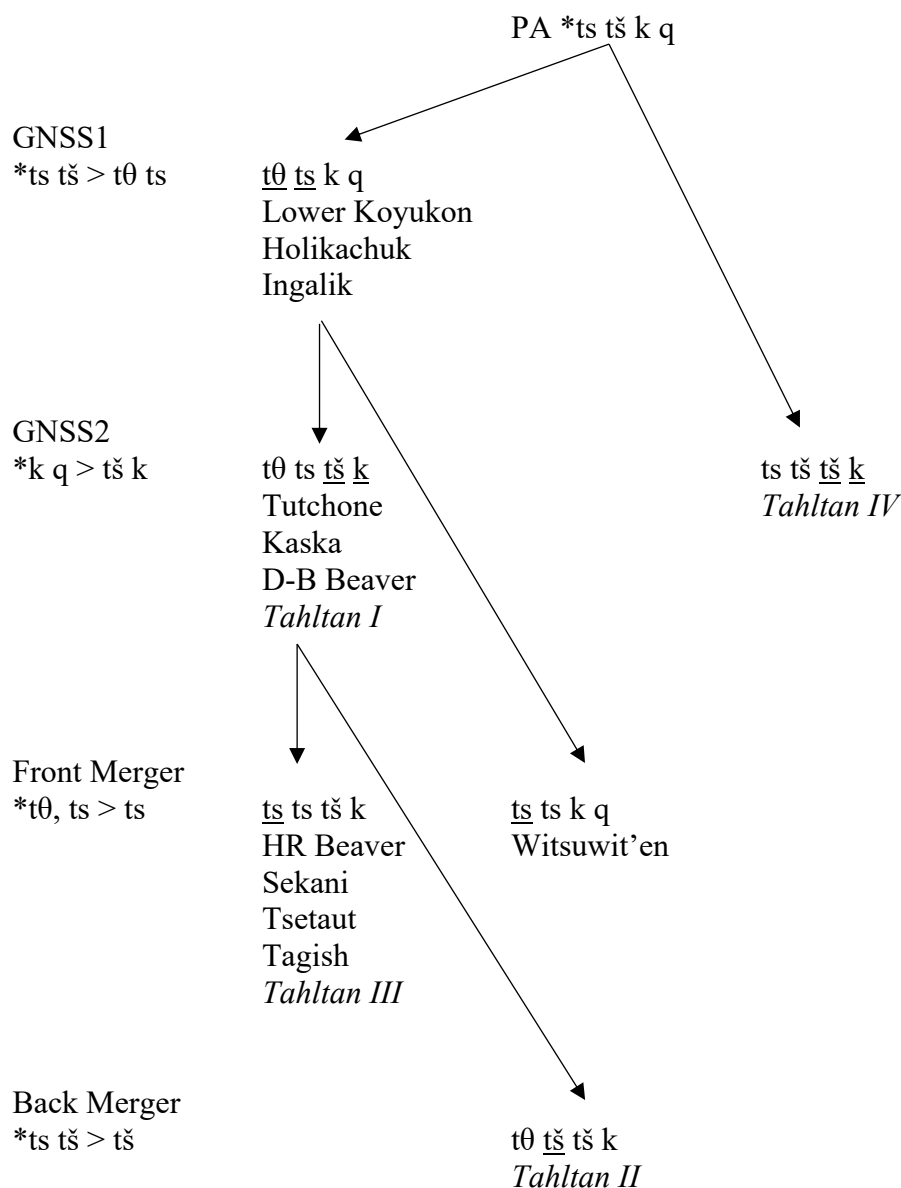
PA *ts tš k q

GNSS1
*ts tš > tθ ts

tθ ts k q
Lower Koyukon
Holikachuk
Ingalik

GNSS2
*k q > tš k

tθ ts tš k
Tutchone
Kaska
D-B Beaver
Tahltan I

ts tš tš k
Tahltan IV

Front Merger
*tθ, ts > ts

ts ts tš k
HR Beaver
Sekani
Tsetaut
Tagish
Tahltan III

ts ts k q
Witsuwit'en

Back Merger
*ts tš > tš

tθ tš tš k
Tahltan II